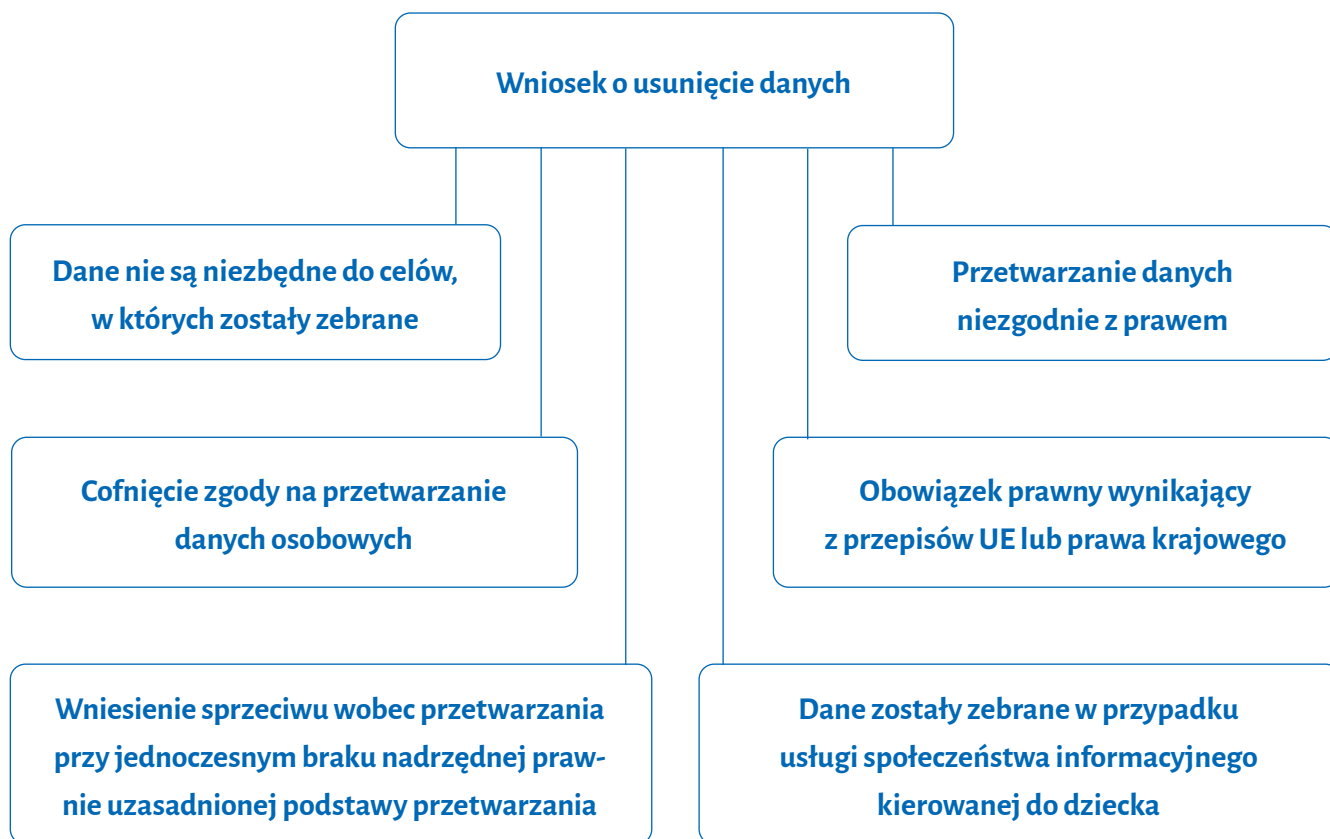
Wniosek o usunięcie danych

Dane nie są niezbędne do celów, w których zostały zebrane

Przetwarzanie danych niezgodnie z prawem

Cofnięcie zgody na przetwarzanie danych osobowych

Obowiązek prawny wynikający z przepisów UE lub prawa krajowego

Wniesienie sprzeciwu wobec przetwarzania przy jednoczesnym braku nadrzędnej prawnie uzasadnionej podstawy przetwarzania

Dane zostały zebrane w przypadku usługi społeczeństwa informacyjnego kierowanej do dziecka